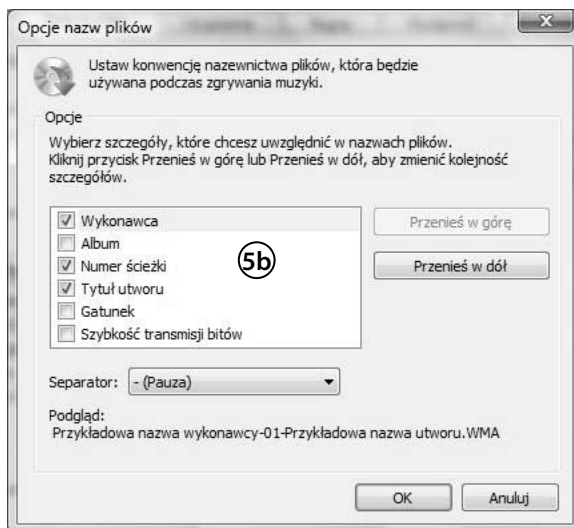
Opcje nazw plików

Ustaw konwencję nazewnictwa plików, która będzie używana podczas zgrywania muzyki.

Opcje

Wybierz szczegóły, które chcesz uwzględnić w nazwach plików. Kliknij przycisk Przenieś w górę lub Przenieś w dół, aby zmienić kolejność szczegółów.

Wykonawca
Album
Numer ścieżki
Tytuł utworu
Gatunek
Szybkość transmisji bitów

5b

Przenieś w górę
Przenieś w dół

Separator: - (Pauza)

Podgląd:
Przykładowa nazwa wykonawcy-01-Przykładowa nazwa utworu.WMA

OK
Anuluj